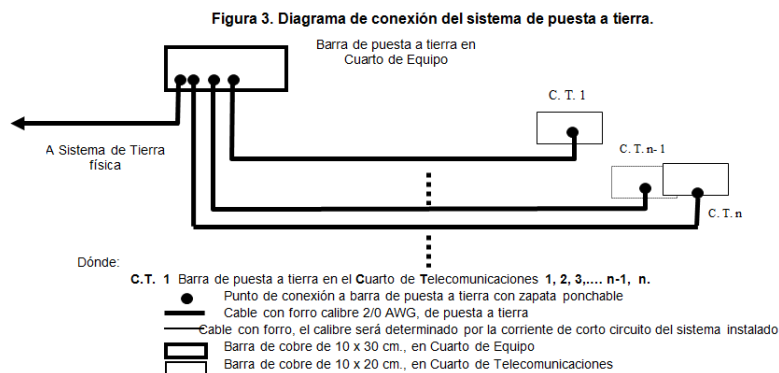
Figura 3. Diagrama de conexión del sistema de puesta a tierra.

Barra de puesta a tierra en Cuarto de Equipo

C. T. 1

A Sistema de Tierra física

C. T. n- 1

C. T. n

Dónde:

C.T. 1 Barra de puesta a tierra en el Cuarto de Telecomunicaciones 1, 2, 3,.... n-1, n.

Punto de conexión a barra de puesta a tierra con zapata ponchable

Cable con forro calibre 2/0 AWG, de puesta a tierra

Cable con forro, el calibre será determinado por la corriente de corto circuito del sistema instalado

Barra de cobre de 10 x 30 cm., en Cuarto de Equipo

Barra de cobre de 10 x 20 cm., en Cuarto de Telecomunicaciones